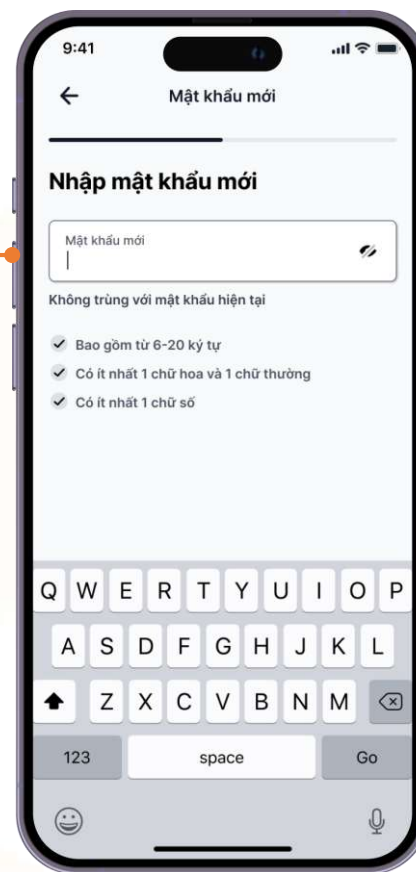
9:41

Mật khẩu mới

Nhập mật khẩu mới

Mật khẩu mới

Không trùng với mật khẩu hiện tại

Bao gồm từ 6-20 ký tự
Có ít nhất 1 chữ hoa và 1 chữ thường
Có ít nhất 1 chữ số

Q W E R T Y U I O P
A S D F G H J K L
Z X C V B N M
123 space Go